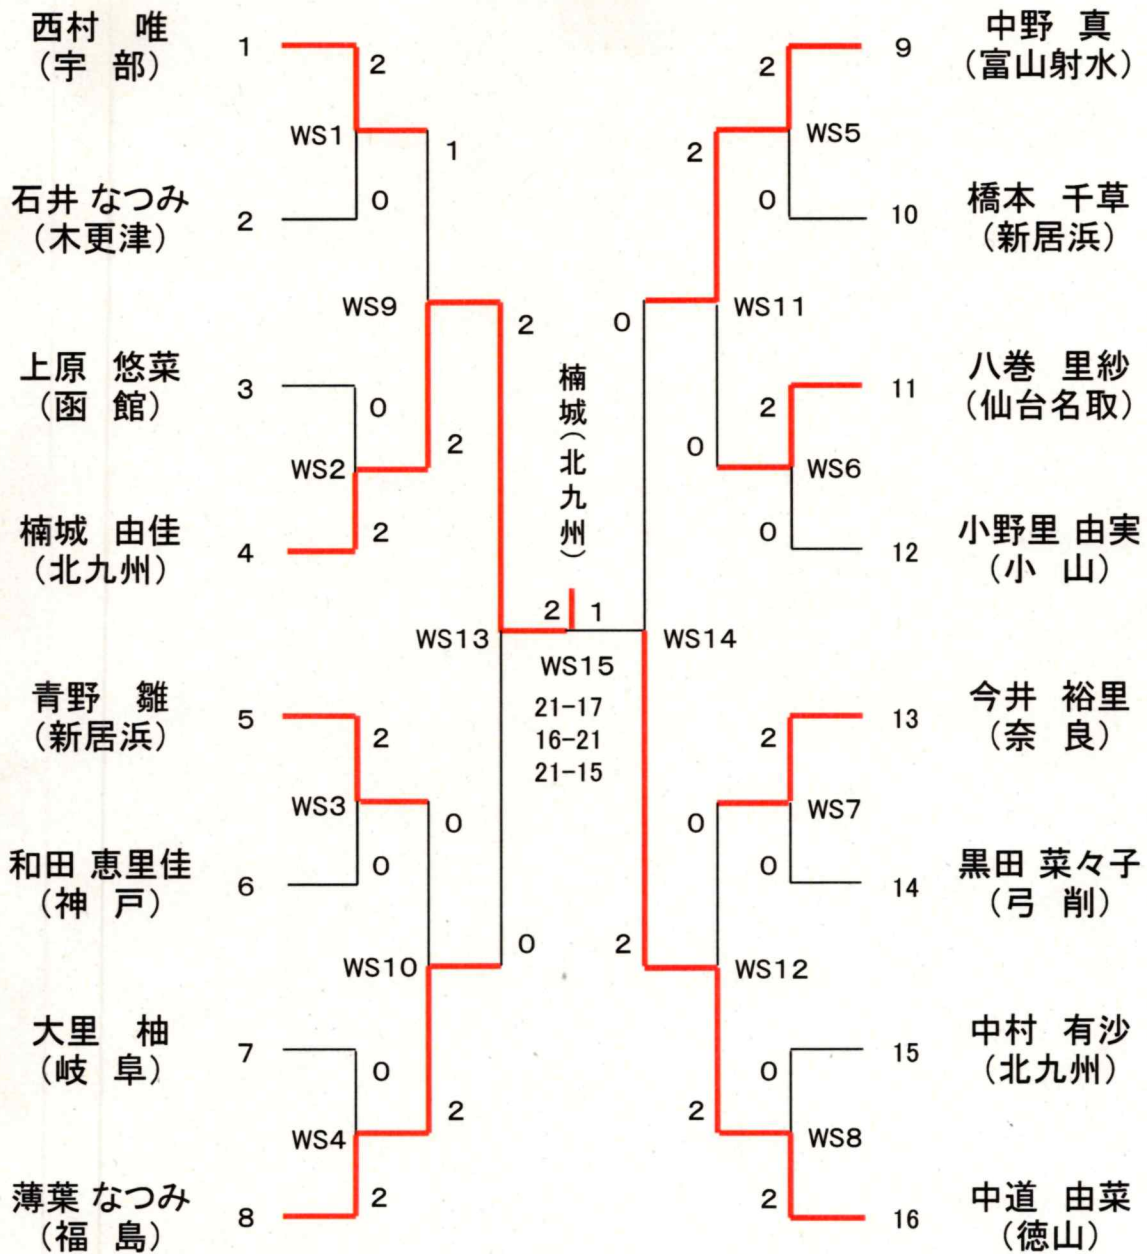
西村　唯
（宇　部）
1
2
WS1
1
石井 なつみ
（木更津）
2
0
WS9
2
上原　悠菜
（函　館）
3
0
WS2
2
楠城　由佳
（北九州）
4
2
楠城（北九州）
WS13
2
1
WS15
21-17
16-21
21-15
WS14
青野　雛
（新居浜）
5
2
WS3
0
和田 恵里佳
（神　戸）
6
0
WS10
0
大里　柚
（岐　阜）
7
0
WS4
2
薄葉 なつみ
（福　島）
8
2
中野　真
（富山射水）
9
2
WS5
2
橋本　千草
（新居浜）
10
0
WS11
0
八巻　里紗
（仙台名取）
11
2
WS6
0
小野里 由実
（小　山）
12
0
今井　裕里
（奈　良）
13
2
WS7
0
黒田 菜々子
（弓　削）
14
0
WS12
2
中村　有沙
（北九州）
15
0
WS8
2
中道　由菜
（徳山）
16
2